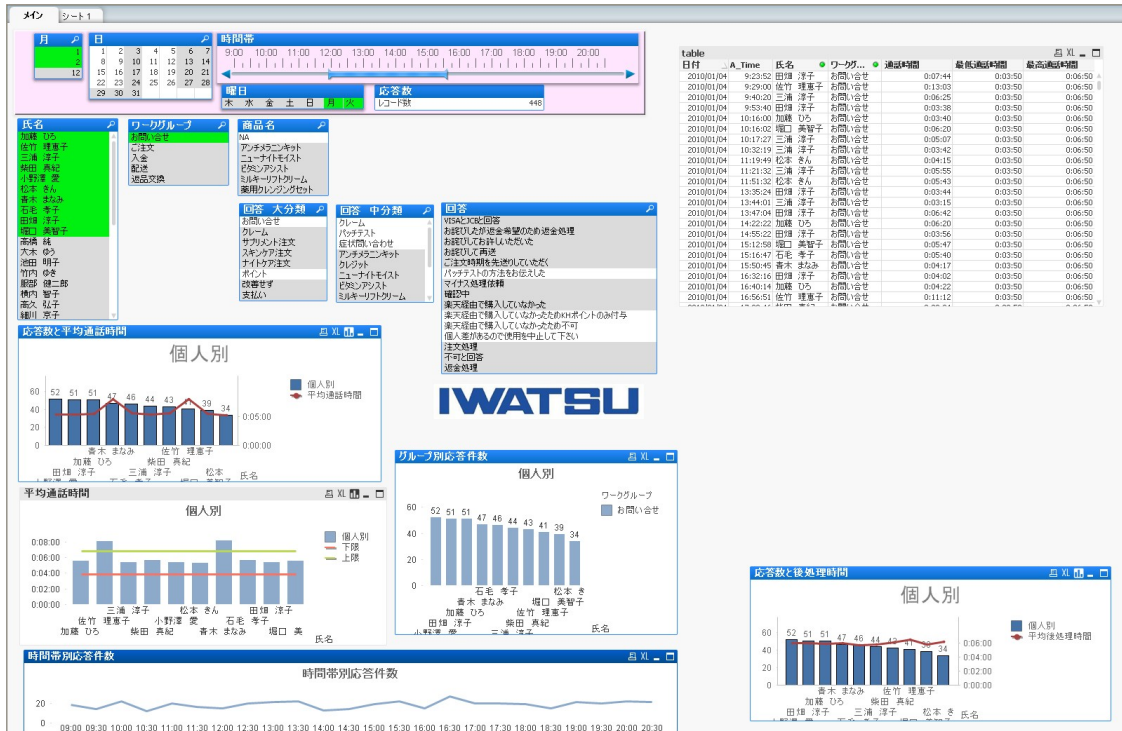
メイン シート1

月
1
2
12

日
1 2 3 4 5 6 7
8 9 10 11 12 13 14
15 16 17 18 19 20 21
22 23 24 25 26 27 28
29 30 31

時間帯
9:00 10:00 11:00 12:00 13:00 14:00 15:00 16:00 17:00 18:00 19:00 20:00

曜日
木 水 金 土 日 月 火

応答数
レコード数 448

氏名
加藤 ひろ
佐竹 理重子
三浦 洋子
柴田 真紀
小野澤 愛
松本 きん
青木 まなみ
石毛 孝子
田畑 洋子
堀口 美智子
高橋 純
大木 ゆう
池田 明子
竹内 ゆき
服部 健二郎
横内 智子
高久 弘子
細川 京子

ワークグループ
お問い合せ
ご注文
入金
配送
返品交換

商品名
NA
アンチメラニンキット
ニューナイトモイスト
ビタミンアシスト
ミルキーリフトクリーム
薬用クレンジングセット

回答 大分類
お問い合せ
クレーム
サプリメント注文
スキンケア注文
ナイトケア注文
ポイント
改善せず
支払い

回答 中分類
クレーム
パッチテスト
症状問い合わせ
アンチメラニンキット
クレジット
ニューナイトモイスト
ビタミンアシスト
ミルキーリフトクリーム

回答
VISAとJCBと回答
お詫びしたが返金希望のため返金処理
お詫びしてお許しいただいた
お詫びして再送
ご注文時期を先送りしていただく
パッチテストの方法をお伝えした
マイナス処理依頼
確認中
楽天経由で購入していなかった
楽天経由で購入していなかったためKHポイントのみ付与
楽天経由で購入していなかったため不可
個人差があるので使用を中止して下さい
注文処理
不可と回答
返金処理

table
| 日付 | A_Time | 氏名 | ワークグ... | 通話時間 | 最低通話時間 | 最高通話時間 |
|---|---|---|---|---|---|---|
| 2010/01/04 | 9:23:52 | 田畑 洋子 | お問い合せ | 0:07:44 | 0:03:50 | 0:06:50 |
| 2010/01/04 | 9:29:00 | 佐竹 理重子 | お問い合せ | 0:13:03 | 0:03:50 | 0:06:50 |
| 2010/01/04 | 9:40:20 | 三浦 洋子 | お問い合せ | 0:06:25 | 0:03:50 | 0:06:50 |
| 2010/01/04 | 9:53:40 | 田畑 洋子 | お問い合せ | 0:03:38 | 0:03:50 | 0:06:50 |
| 2010/01/04 | 10:16:00 | 加藤 ひろ | お問い合せ | 0:03:40 | 0:03:50 | 0:06:50 |
| 2010/01/04 | 10:16:02 | 堀口 美智子 | お問い合せ | 0:06:20 | 0:03:50 | 0:06:50 |
| 2010/01/04 | 10:17:27 | 三浦 洋子 | お問い合せ | 0:05:07 | 0:03:50 | 0:06:50 |
| 2010/01/04 | 10:32:19 | 三浦 洋子 | お問い合せ | 0:03:42 | 0:03:50 | 0:06:50 |
| 2010/01/04 | 11:19:49 | 松本 きん | お問い合せ | 0:04:15 | 0:03:50 | 0:06:50 |
| 2010/01/04 | 11:21:32 | 三浦 洋子 | お問い合せ | 0:05:55 | 0:03:50 | 0:06:50 |
| 2010/01/04 | 11:51:32 | 松本 きん | お問い合せ | 0:05:43 | 0:03:50 | 0:06:50 |
| 2010/01/04 | 13:35:24 | 田畑 洋子 | お問い合せ | 0:03:44 | 0:03:50 | 0:06:50 |
| 2010/01/04 | 13:44:01 | 三浦 洋子 | お問い合せ | 0:03:15 | 0:03:50 | 0:06:50 |
| 2010/01/04 | 13:47:04 | 田畑 洋子 | お問い合せ | 0:06:42 | 0:03:50 | 0:06:50 |
| 2010/01/04 | 14:22:22 | 加藤 ひろ | お問い合せ | 0:06:20 | 0:03:50 | 0:06:50 |
| 2010/01/04 | 14:55:22 | 田畑 洋子 | お問い合せ | 0:03:56 | 0:03:50 | 0:06:50 |
| 2010/01/04 | 15:12:58 | 堀口 美智子 | お問い合せ | 0:05:47 | 0:03:50 | 0:06:50 |
| 2010/01/04 | 15:16:47 | 石毛 孝子 | お問い合せ | 0:05:40 | 0:03:50 | 0:06:50 |
| 2010/01/04 | 15:50:45 | 青木 まなみ | お問い合せ | 0:04:17 | 0:03:50 | 0:06:50 |
| 2010/01/04 | 16:32:16 | 田畑 洋子 | お問い合せ | 0:04:02 | 0:03:50 | 0:06:50 |
| 2010/01/04 | 16:40:14 | 加藤 ひろ | お問い合せ | 0:04:22 | 0:03:50 | 0:06:50 |
| 2010/01/04 | 16:56:51 | 佐竹 理重子 | お問い合せ | 0:11:12 | 0:03:50 | 0:06:50 |

応答数と平均通話時間
個人別
60 40 20 0
52 51 51 47 46 44 43 41 39 34
0:05:00 0:00:00
個人別
平均通話時間
青木 まなみ 佐竹 理重子 加藤 ひろ 柴田 真紀 三浦 洋子 松本 田畑 洋子
氏名

IWATSU

平均通話時間
個人別
0:08:00 0:06:00 0:04:00 0:02:00 0:00:00
個人別
下限
上限
三浦 洋子 松本 きん 田畑 洋子 佐竹 理重子 小野澤 愛 石毛 孝子 加藤 ひろ 柴田 真紀 青木 まなみ 堀口 美
氏名

グループ別応答件数
個人別
ワークグループ
お問い合せ
60 40 20 0
52 51 51 47 46 44 43 41 39 34
石毛 孝子 松本 き 青木 まなみ 堀口 美智子 加藤 ひろ 佐竹 理重子 田畑 洋子 柴田 真紀 小野澤 愛 三浦 洋子
氏名

応答数と後処理時間
個人別
60 40 20 0
52 51 51 47 46 44 43 41 39 34
0:06:00 0:04:00 0:02:00 0:00:00
個人別
平均後処理時間
青木 まなみ 佐竹 理重子 加藤 ひろ 柴田 真紀 田畑 三浦 洋子 松本 き
氏名

時間帯別応答件数
時間帯別応答件数
20 0
09:00 09:30 10:00 10:30 11:00 11:30 12:00 12:30 13:00 13:30 14:00 14:30 15:00 15:30 16:00 16:30 17:00 17:30 18:00 18:30 19:00 19:30 20:00 20:30